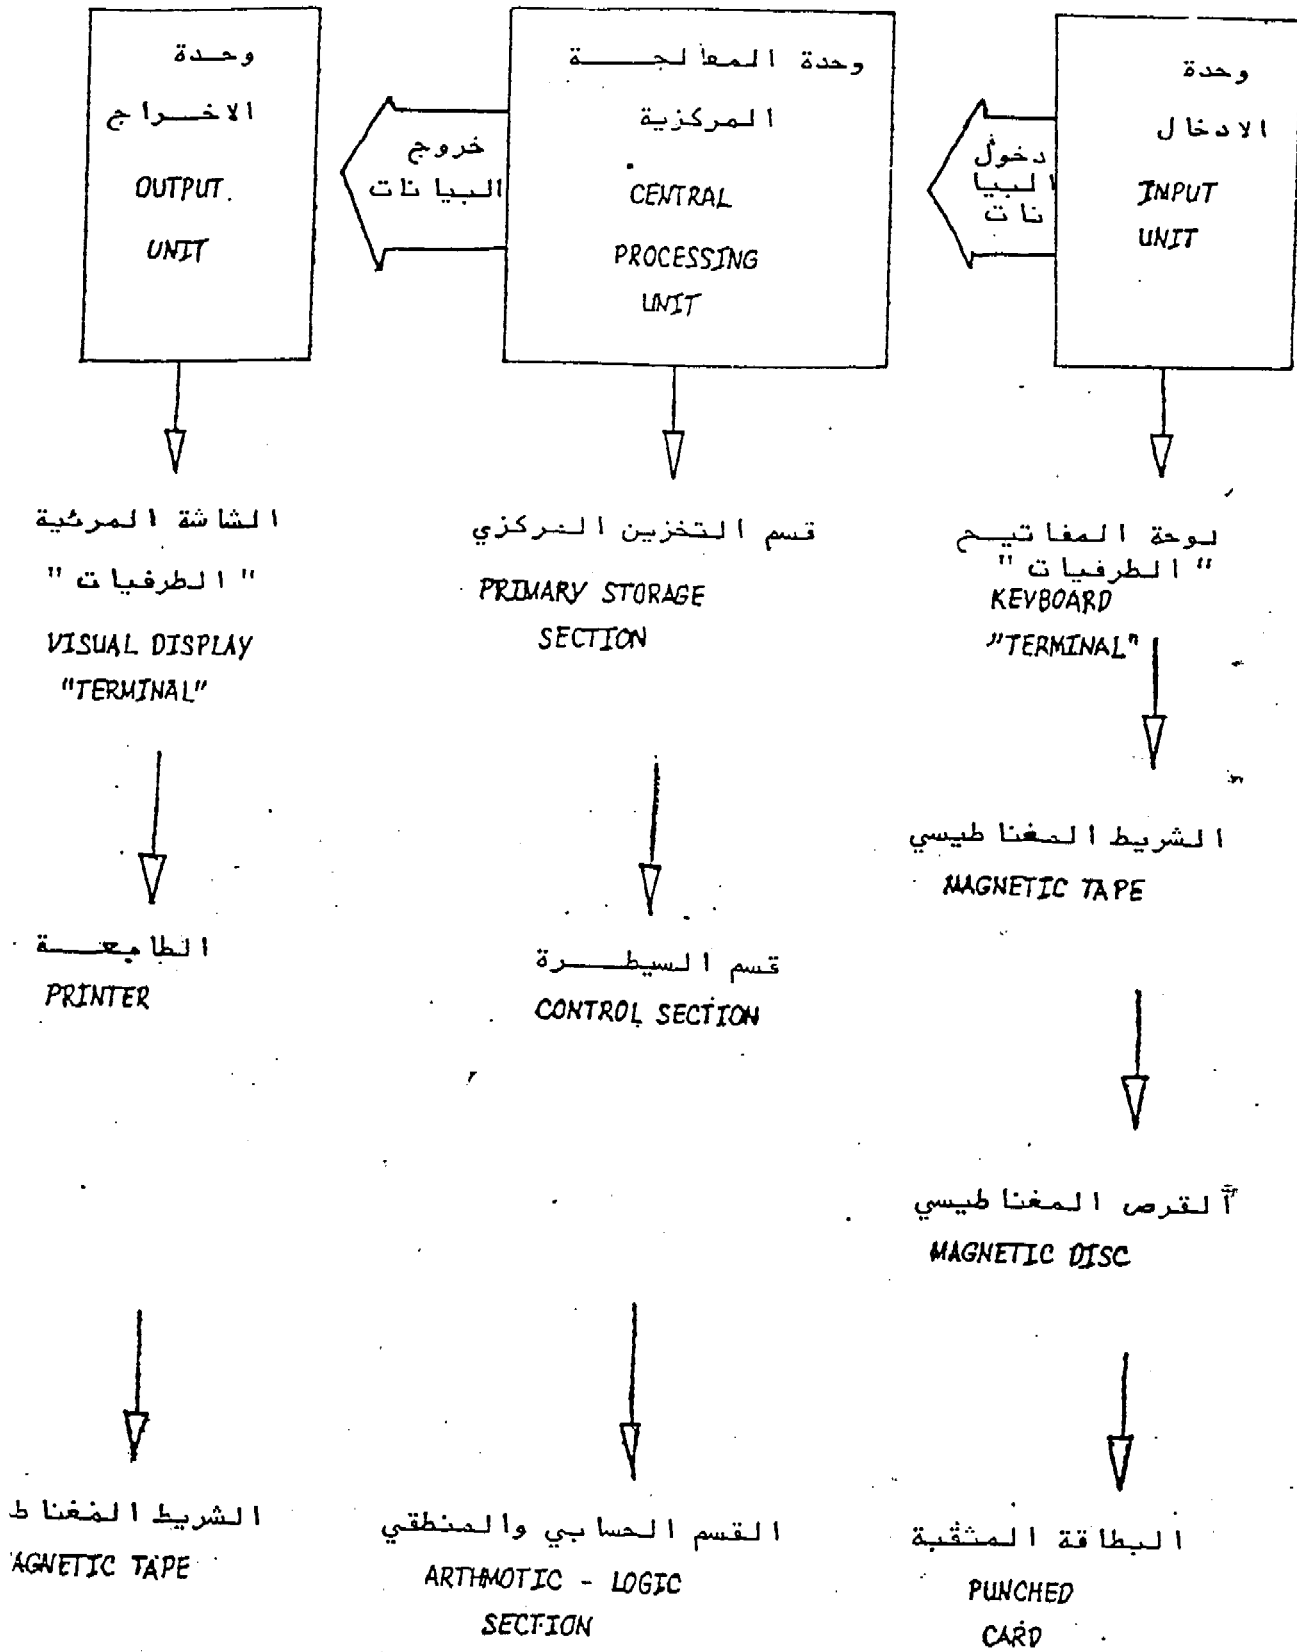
وحدة الادخال
INPUT UNIT

دخول البيانات

وحدة المعالجة المركزية
CENTRAL PROCESSING UNIT

خروج البيانات

وحدة الاخراج
OUTPUT. UNIT

لوحة المفاتيح
" الطرفيات "
KEVBOARD
"TERMINAL"

قسم التخزين المركزي
PRIMARY STORAGE SECTION

الشاشة المرئية
" الطرفيات "
VISUAL DISPLAY
"TERMINAL"

الشريط المغناطيسي
MAGNETIC TAPE

قسم السيطرة
CONTROL SECTION

الطابعة
PRINTER

آلقرص المغناطيسي
MAGNETIC DISC

البطاقة المثقبة
PUNCHED CARD

القسم الحسابي والمنطقي
ARTHMOTIC - LOGIC SECTION

الشريط المغناط
AGNETIC TAPE